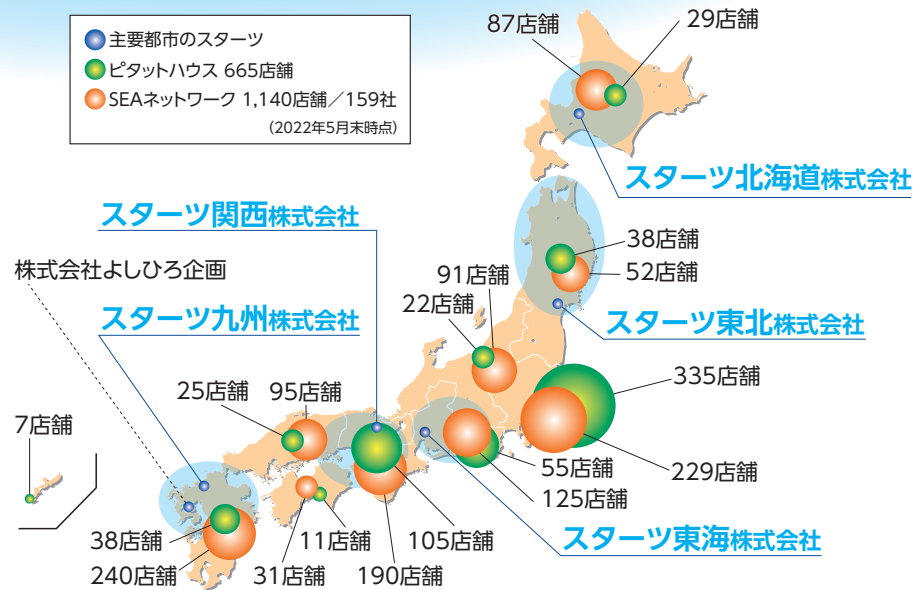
主要都市のスターツ
ピタットハウス 665店舗
SEAネットワーク 1,140店舗／159社
(2022年5月末時点)

87店舗
29店舗
スターツ北海道株式会社

スターツ関西株式会社
株式会社よしひろ企画
スターツ九州株式会社

38店舗
52店舗
91店舗
22店舗
スターツ東北株式会社

335店舗
229店舗
55店舗
125店舗
スターツ東海株式会社

7店舗
25店舗
95店舗
38店舗
240店舗
11店舗
31店舗
190店舗
105店舗